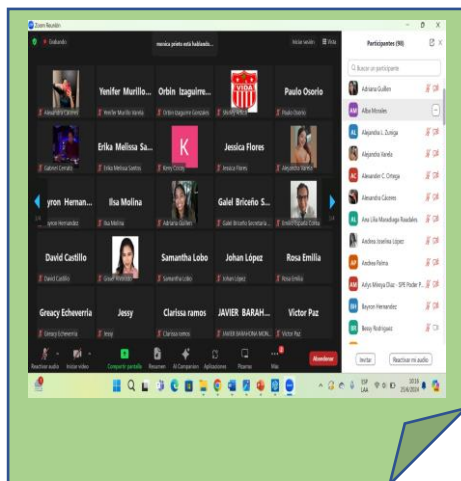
Zoom Reunión

Grabando

monica prieto está hablando...

Iniciar sesión

Vista

Participantes (90)

Buscar un participante

Yenifer Murillo...

Orbin Izaguirre...

Paulo Osorio

Yenifer Murillo Varela

Orbin Izaguirre Gonzales

Paulo Osorio

Erika Melissa Sa...

Jessica Flores

Erika Melissa Santos

Kency Cindy

Jessica Flores

Alejandro Varela

yron Hernan...

Ilsa Molina

Galel Briceño S...

Ilsa Molina

Adriana Guillen

David Castillo

Samantha Lobo

Johan López

Rosa Emilia

David Castillo

Samantha Lobo

Johan López

Rosa Emilia

Greacy Echeverria

Jessy

Clarissa ramos

JAVIER BARAH...

Victor Paz

Greacy Echeverria

Jessy

Clarissa ramos

Victor Paz

Reactivar audio

Iniciar video

Compartir pantalla

Resumen

AI Companion

Aplicaciones

Pizarras

Más

Abandonar

Adriana Guillen

Alba Morales

Alejandra L. Zuniga

Alejandra Varela

Alexander C. Ortega

Alexandra Cáceres

Ana Lilia Mondragon Rosales

Andrea Josefina López

Andrea Palma

Arlyn Mireya Diaz - SPE Poder F...

Bayron Hernandez

Betsy Rodriguez

Invitar

Reactivar mi audio

10:18
25/4/2024